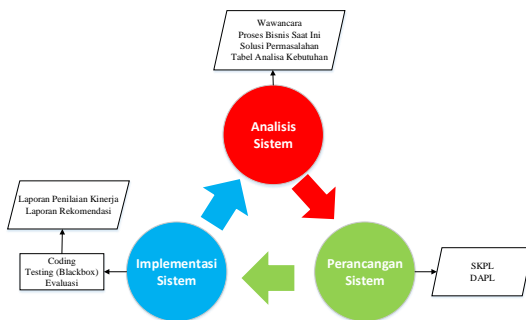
Wawancara
Proses Bisnis Saat Ini
Solusi Permasalahan
Tabel Analisa Kebutuhan

Analisis Sistem

Laporan Penilaian Kinerja
Laporan Rekomendasi

Coding
Testing (Blackbox)
Evaluasi

Implementasi Sistem

Perancangan Sistem

SKPL
DAPL